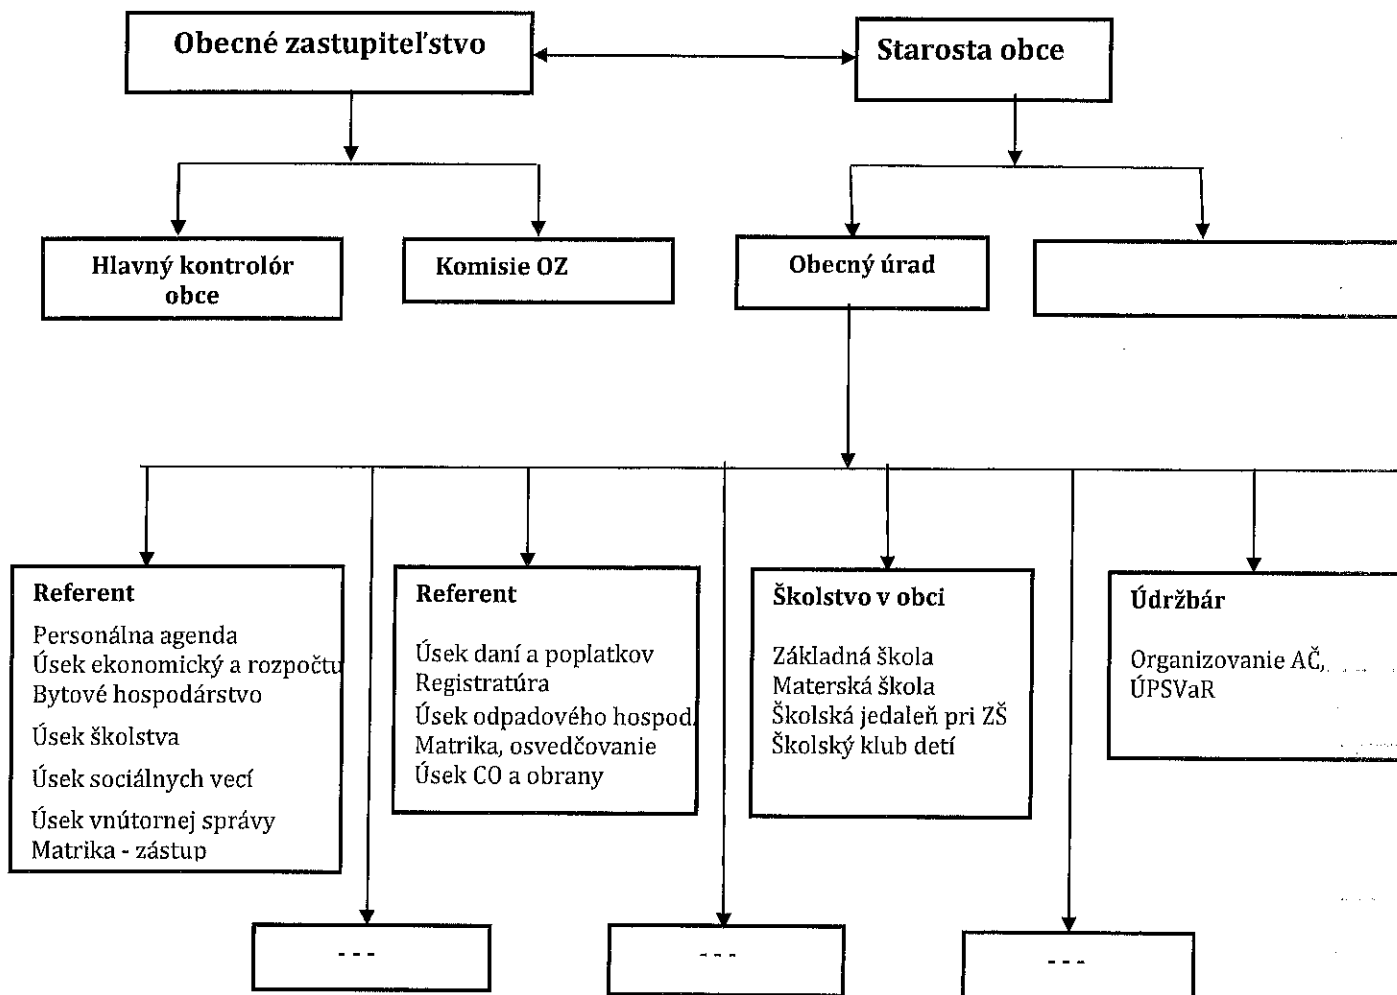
Obecné zastupiteľstvo

Starosta obce

Hlavný kontrolór obce

Komisie OZ

Obecný úrad

Referent

Personálna agenda
Úsek ekonomický a rozpočtu
Bytové hospodárstvo
Úsek školstva
Úsek sociálnych vecí
Úsek vnútornej správy
Matrika - zástup

Referent

Úsek daní a poplatkov
Registratúra
Úsek odpadového hospod.
Matrika, osvedčovanie
Úsek CO a obrany

Školstvo v obci

Základná škola
Materská škola
Školská jedáleň pri ZŠ
Školský klub detí

Údržbár

Organizovanie AČ,
ÚPSVaR

- - -

- - -

- - -